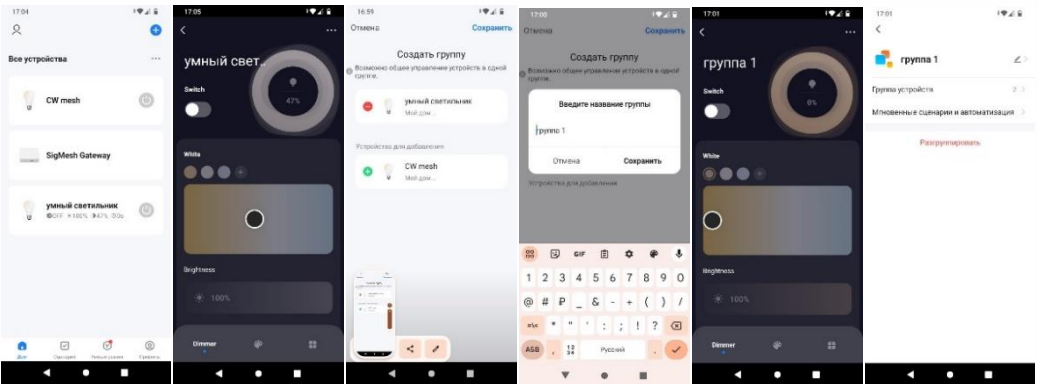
17:04

Все устройства

CW mesh

SigMesh Gateway

умный светильник
OFF 100% 47% 0s

Дом
Сценарии
Умный режим
Профиль

17:05

умный свет...

47%

Switch

White

Brightness

100%

Dimmer

16:59

Отмена
Сохранить

Создать группу

Возможно общее управление устройств в одной группе.

умный светильник
Мой дом...

Устройства для добавления

CW mesh
Мой дом...

17:00

Отмена
Сохранить

Создать группу

Возможно общее управление устройств в одной группе.

Введите название группы

группа 1

Отмена
Сохранить

Устройства для добавления

GIF

1 2 3 4 5 6 7 8 9 0

@ # ₽ _ & - + ( ) /

=\< * " ' : ; ! ?

АБВ
Русский

17:01

группа 1

0%

Switch

White

Brightness

100%

Dimmer

17:01

группа 1

Группа устройств
2

Мгновенные сценарии и автоматизация

Разгруппировать